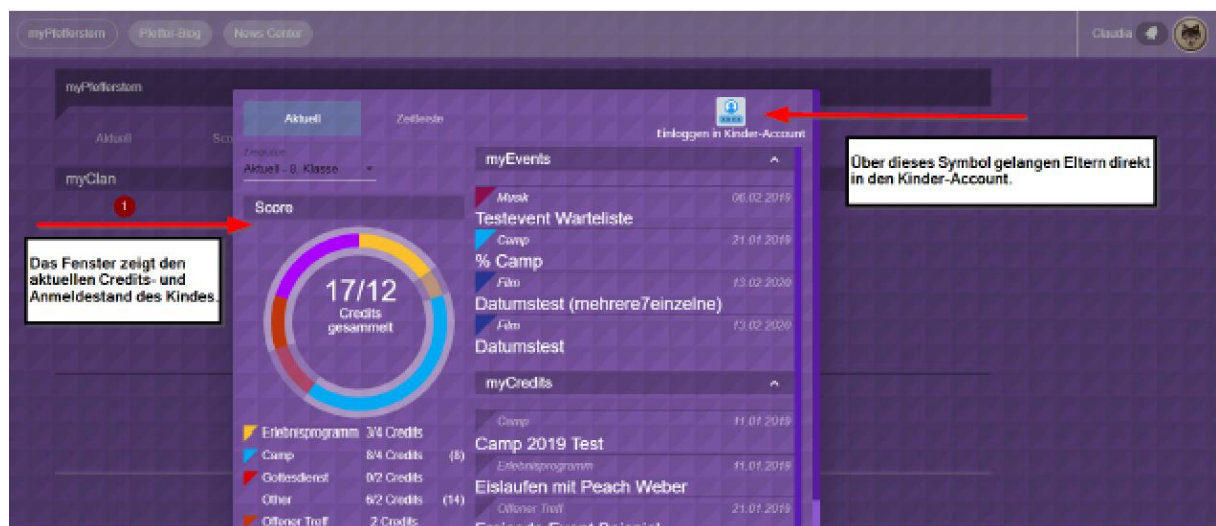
myPfefferstern Pfeffer-Blog News Center

Claudia

myPfefferstern

Aktuell Sco

myClan

1

Aktuell Zeitleiste

Einloggen in Kinder-Account

Zeitraum
Aktuell - 8. Klasse

Score

17/12
Credits
gesammelt

Erlebnisprogramm 3/4 Credits
Camp 8/4 Credits (8)
Gottesdienst 0/2 Credits
Other 6/2 Credits (14)
Offener Treff 2 Credits

myEvents

Musik 06.02.2019
Testevent Warteliste

Camp 21.01.2019
% Camp

Film 13.02.2020
Datumstest (mehrere7einzelne)

Film 13.02.2020
Datumstest

myCredits

Camp 11.01.2019
Camp 2019 Test

Erlebnisprogramm 11.01.2019
Eislaufen mit Peach Weber

Offener Treff 21.01.2019
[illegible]

Über dieses Symbol gelangen Eltern direkt in den Kinder-Account.

Das Fenster zeigt den aktuellen Credits- und Anmeldestand des Kindes.